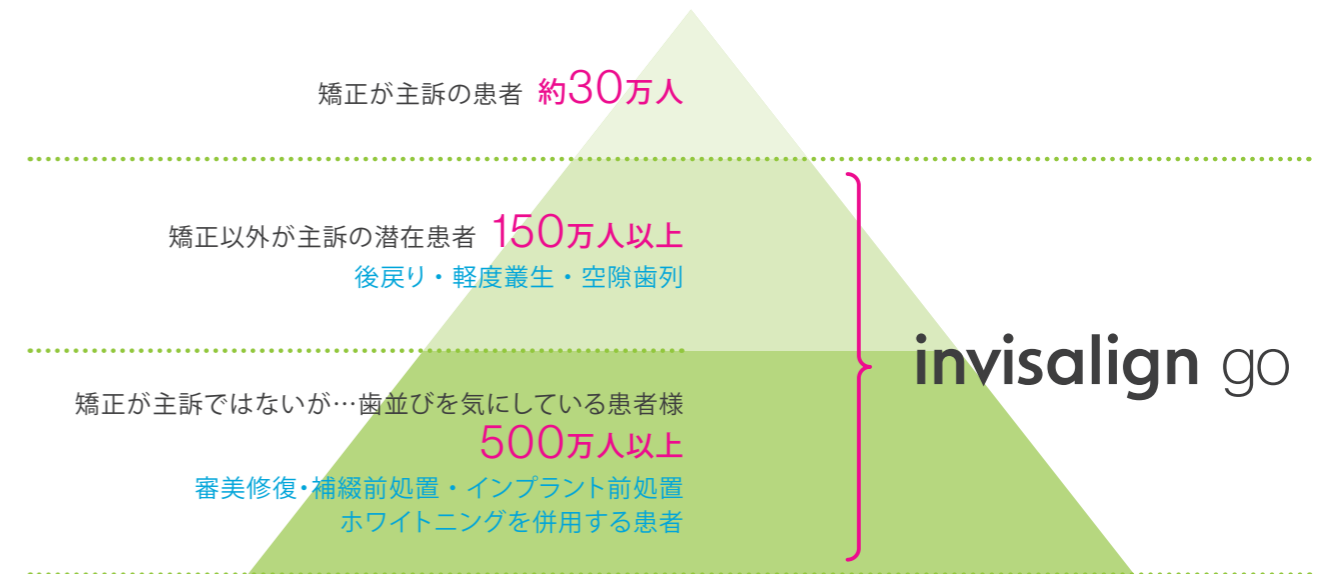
矯正が主訴の患者 約30万人

矯正以外が主訴の潜在患者 150万人以上
後戻り・軽度叢生・空隙歯列

矯正が主訴ではないが…歯並びを気にしている患者様
500万人以上
審美修復・補綴前処置・インプラント前処置
ホワイトニングを併用する患者

invisalign go